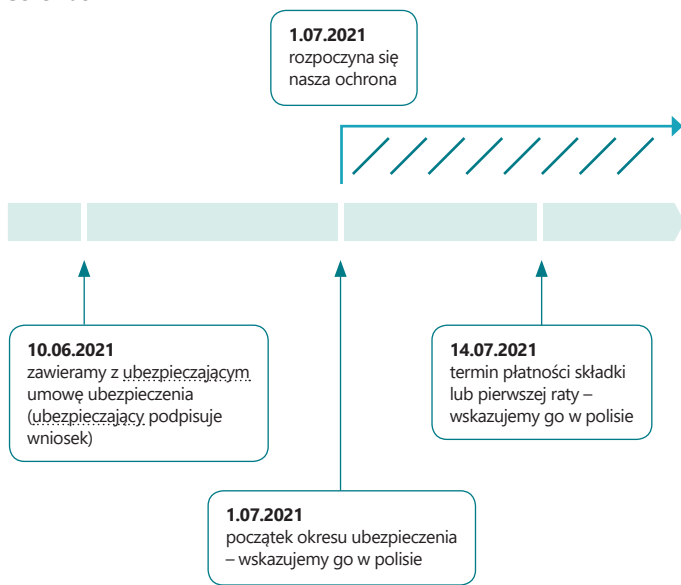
**1.07.2021**
rozpoczyna się nasza ochrona

**10.06.2021**
zawieramy z ubezpieczającym umowę ubezpieczenia (ubezpieczający podpisuje wniosek)

**14.07.2021**
termin płatności składki lub pierwszej raty – wskazujemy go w polisie

**1.07.2021**
początek okresu ubezpieczenia – wskazujemy go w polisie